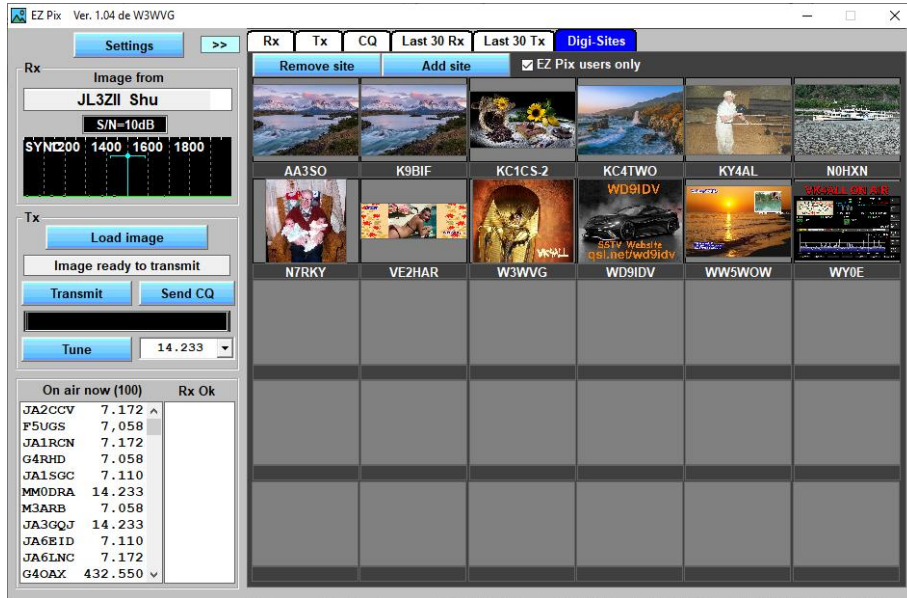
EZ Pix Ver. 1.04 de W3WVG

Settings >>

Rx
Image from
JL3ZII Shu
S/N=10dB
SYNC 1200 1400 1600 1800

Tx
Load image
Image ready to transmit
Transmit Send CQ
Tune 14.233

On air now (100) Rx Ok

| | |
|---|---|
| JA2CCV | 7.172 |
| F5UGS | 7,058 |
| JA1RCN | 7.172 |
| G4RHD | 7.058 |
| JA1SGC | 7.110 |
| MM0DRA | 14.233 |
| M3ARB | 7.058 |
| JA3GQJ | 14.233 |
| JA6EID | 7.110 |
| JA6LNC | 7.172 |
| G4OAX | 432.550 |

Rx Tx CQ Last 30 Rx Last 30 Tx Digi-Sites

Remove site Add site EZ Pix users only

AA3SO K9BIF KC1CS-2 KC4TWO KY4AL N0HXN

WD9IDV SSTV Website qsl.net/wd9idv

N7RKY VE2HAR W3WVG WD9IDV WW5WOW WY0E